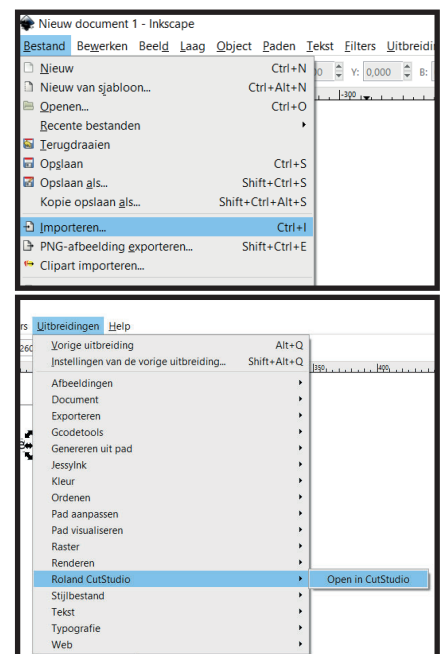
Nieuw document 1 - Inkscape

Bestand Bewerken Beeld Laag Object Paden Tekst Filters Uitbreidi

Nieuw Ctrl+N
Nieuw van sjabloon... Ctrl+Alt+N
Openen... Ctrl+O
Recente bestanden
Terugdraaien
Opslaan Ctrl+S
Opslaan als... Shift+Ctrl+S
Kopie opslaan als... Shift+Ctrl+Alt+S
Importeren... Ctrl+I
PNG-afbeelding exporteren... Shift+Ctrl+E
Clipart importeren...

Y: 0,000 B:

-300

rs Uitbreidingen Help

Vorige uitbreiding Alt+Q
Instellingen van de vorige uitbreiding... Shift+Alt+Q
Afbeeldingen
Document
Exporteren
Gcodetools
Genereren uit pad
JessyInk
Kleur
Ordenen
Pad aanpassen
Pad visualiseren
Raster
Renderen
Roland CutStudio
Stijlbestand
Tekst
Typografie
Web

Open in CutStudio

260

350

400